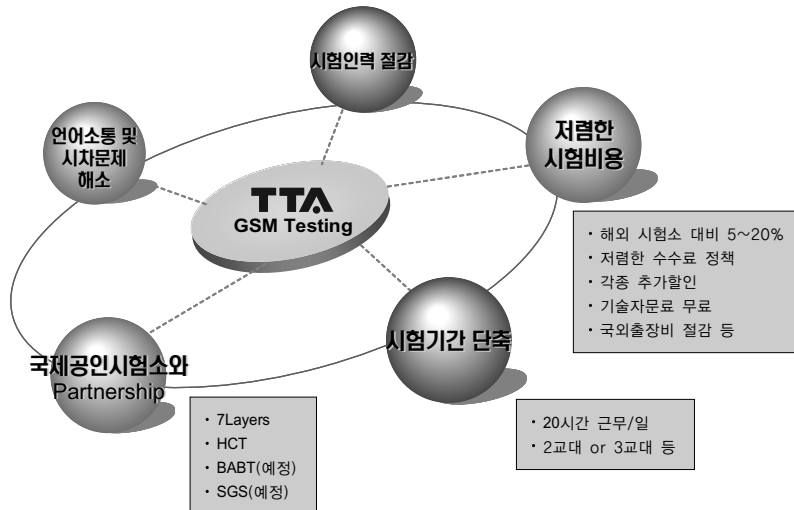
시험인력 절감

언어소통 및 시차문제 해소

저렴한 시험비용

TTA
GSM Testing

· 해외 시험소 대비 5~20%
· 저렴한 수수료 정책
· 각종 추가할인
· 기술자문료 무료
· 국외출장비 절감 등

국제공인시험소와 Partnership

시험기간 단축

· 7Layers
· HCT
· BABT(예정)
· SGS(예정)

· 20시간 근무/일
· 2교대 or 3교대 등